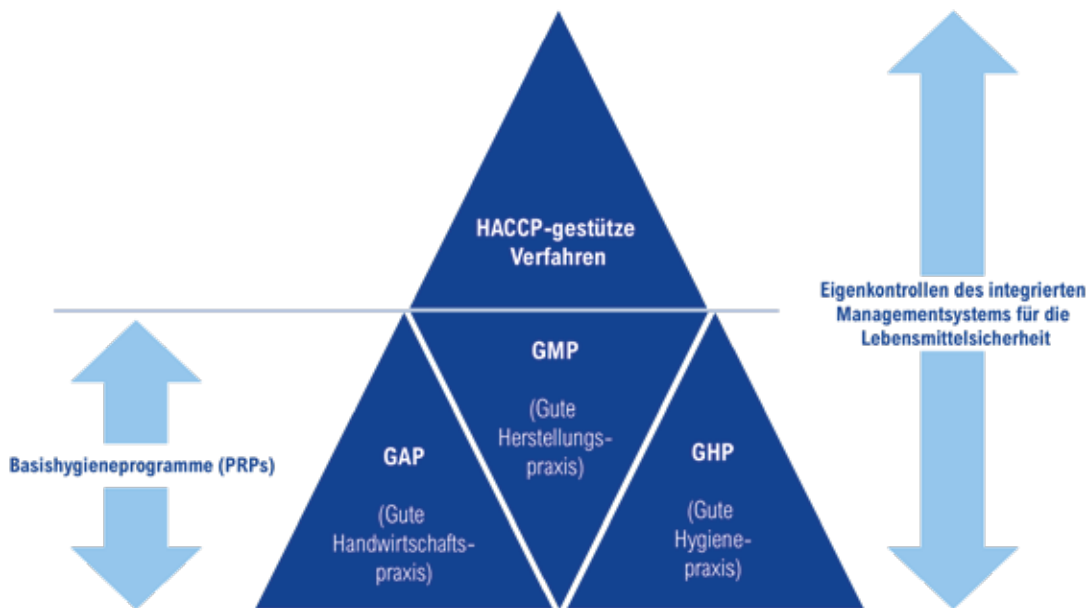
HACCP-gestütze Verfahren

Eigenkontrollen des integrierten Managementsystems für die Lebensmittelsicherheit

GMP

(Gute Herstellungspraxis)

Basishygieneprogramme (PRPs)

GAP

(Gute Handwirtschaftspraxis)

GHP

(Gute Hygienepraxis)